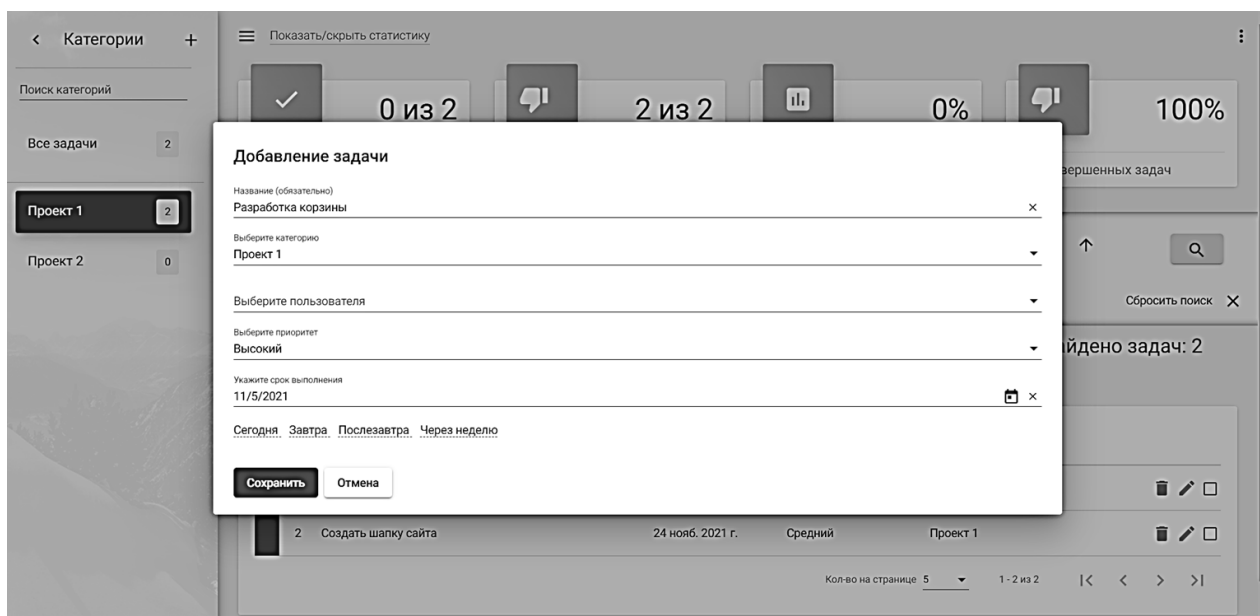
Категории +

Поиск категорий

Все задачи 2

Проект 1 2

Проект 2 0

Показать/скрыть статистику

0 из 2

2 из 2

0%

100%

вершенных задач

Сбросить поиск

йдено задач: 2

Добавление задачи

Название (обязательно)
Разработка корзины

Выберите категорию
Проект 1

Выберите пользователя

Выберите приоритет
Высокий

Укажите срок выполнения
11/5/2021

Сегодня Завтра Послезавтра Через неделю

Сохранить Отмена

2 Создать шапку сайта 24 нояб. 2021 г. Средний Проект 1

Кол-во на странице 5 1 - 2 из 2